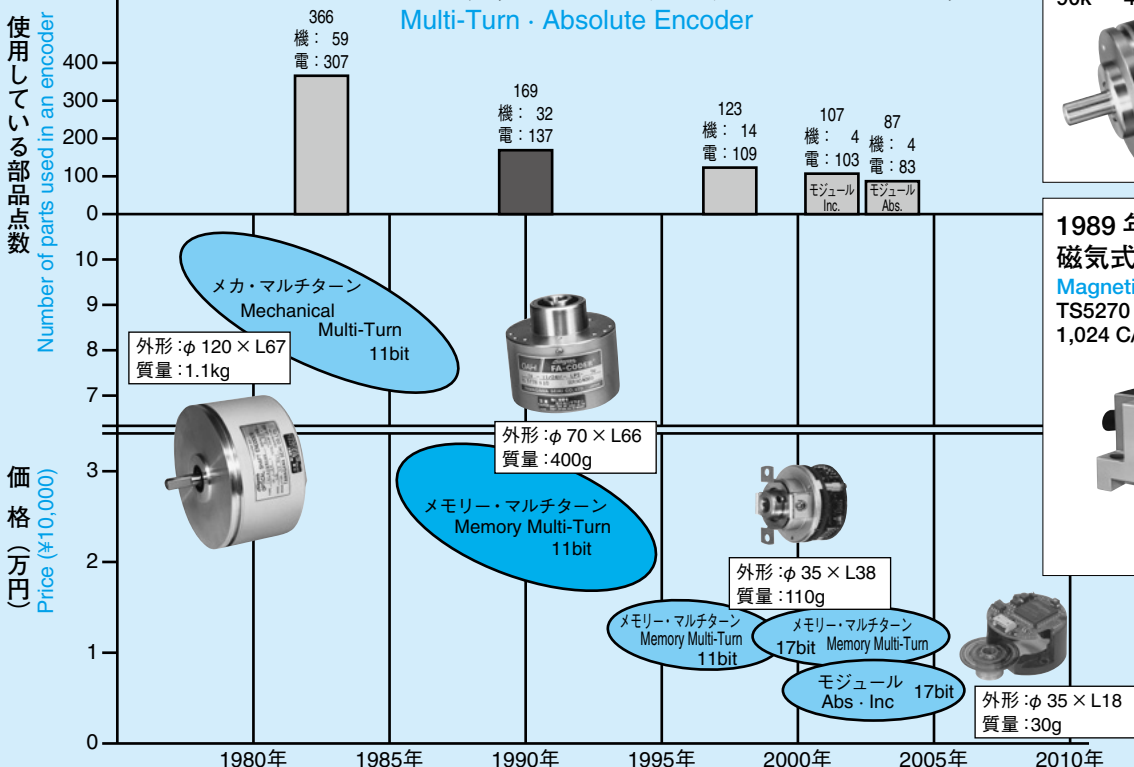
Multi-Turn · Absolute Encoder

使用している部品点数
Number of parts used in an encoder

400
300
200
100
0

366
機：59
電：307

169
機：32
電：137

123
機：14
電：109

107
機：4
電：103
モジュール Inc.

87
機：4
電：83
モジュール Abs.

10
9
8
7

メカ・マルチターン
Mechanical Multi-Turn
11bit

外形：$\phi$ 120 × L67
質量：1.1kg

外形：$\phi$ 70 × L66
質量：400g

価格（万円）
Price (¥10,000)

3
2
1
0

メモリー・マルチターン
Memory Multi-Turn
11bit

外形：$\phi$ 35 × L38
質量：110g

メモリー・マルチターン
Memory Multi-Turn
11bit

メモリー・マルチターン
17bit Memory Multi-Turn

モジュール
Abs · Inc 17bit

外形：$\phi$ 35 × L18
質量：30g

1980年 1985年 1990年 1995年 2000年 2005年 2010年

1989 年
磁気式
Magneti
TS5270
1,024 C